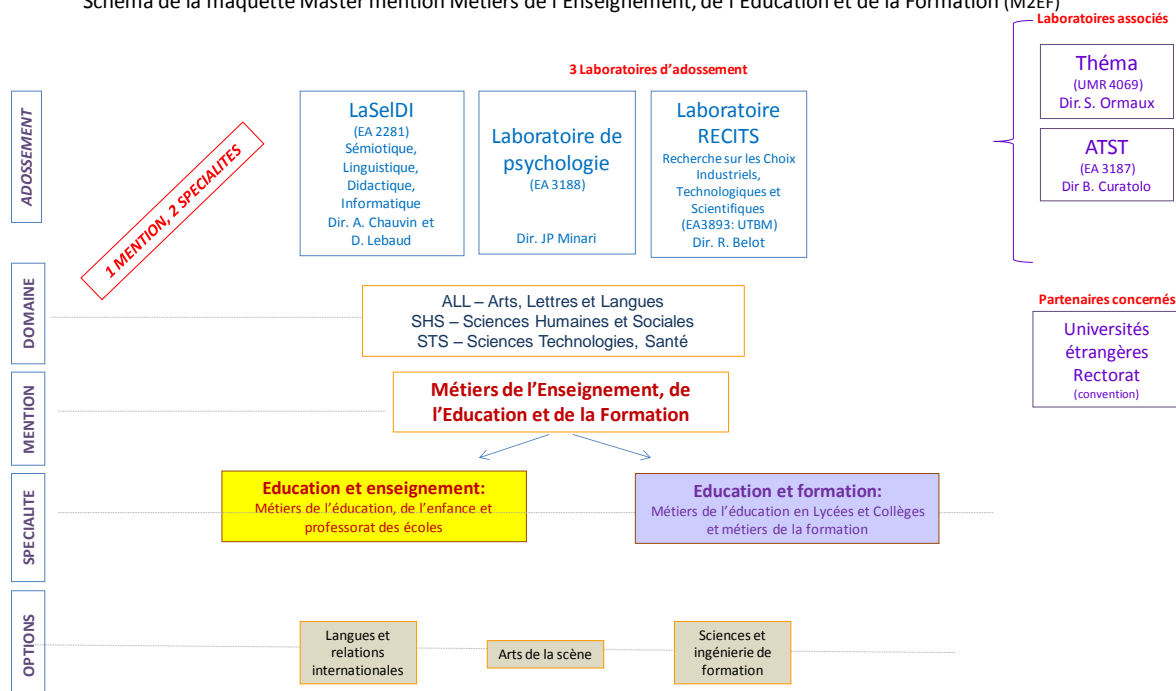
Schéma de la maquette Master mention Métiers de l'Enseignement, de l'Education et de la Formation (M2EF)

Laboratoires associés

Théma
(UMR 4069)
Dir. S. Ormaux

ATST
(EA 3187)
Dir B. Curatolo

3 Laboratoires d'adossement

ADOSSEMENT

1 MENTION, 2 SPECIALITES

LaSelDI
(EA 2281)
Sémiotique, Linguistique, Didactique, Informatique
Dir. A. Chauvin et D. Lebaud

Laboratoire de psychologie
(EA 3188)
Dir. JP Minari

Laboratoire RECITS
Recherche sur les Choix Industriels, Technologiques et Scientifiques
(EA3893: UTBM)
Dir. R. Belot

DOMAINE

ALL – Arts, Lettres et Langues
SHS – Sciences Humaines et Sociales
STS – Sciences Technologies, Santé

Partenaires concernés

Universités étrangères
Rectorat
(convention)

MENTION

Métiers de l'Enseignement, de l'Education et de la Formation

SPECIALITE

Education et enseignement:
Métiers de l'éducation, de l'enfance et professorat des écoles

Education et formation:
Métiers de l'éducation en Lycées et Collèges et métiers de la formation

OPTIONS

Langues et relations internationales

Arts de la scène

Sciences et ingénierie de formation